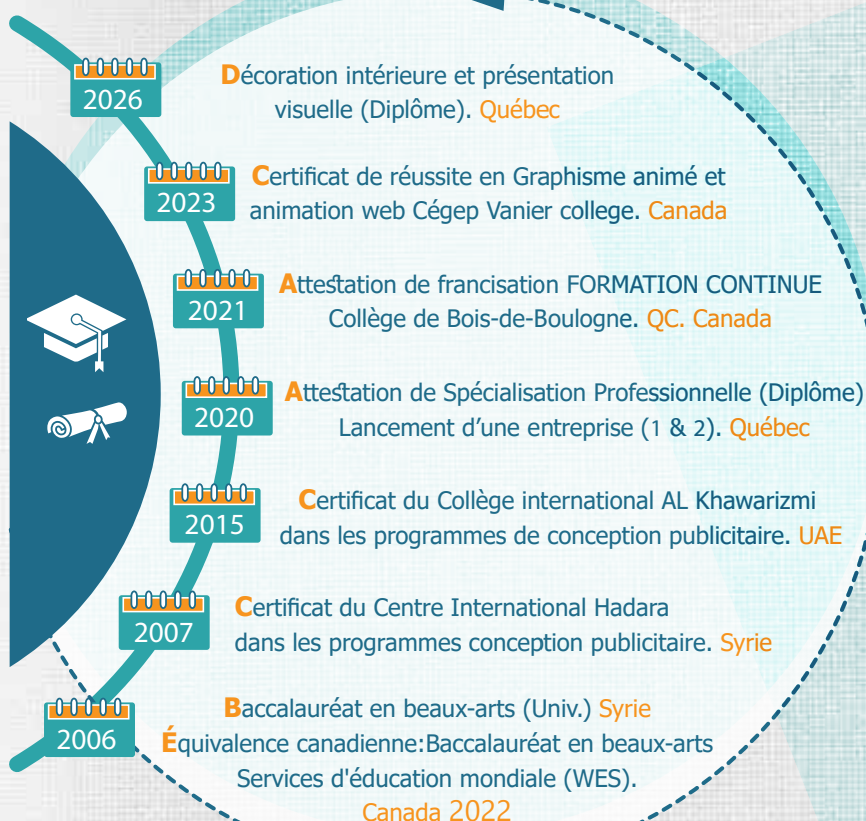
2026
Décoration intérieure et présentation visuelle (Diplôme). Québec

2023
Certificat de réussite en Graphisme animé et animation web Cégep Vanier college. Canada

2021
Attestation de francisation FORMATION CONTINUE Collège de Bois-de-Boulogne. QC. Canada

2020
Attestation de Spécialisation Professionnelle (Diplôme) Lancement d'une entreprise (1 & 2). Québec

2015
Certificat du Collège international AL Khawarizmi dans les programmes de conception publicitaire. UAE

2007
Certificat du Centre International Hadara dans les programmes conception publicitaire. Syrie

2006
Baccalauréat en beaux-arts (Univ.) Syrie
Équivalence canadienne:Baccalauréat en beaux-arts Services d'éducation mondiale (WES). Canada 2022